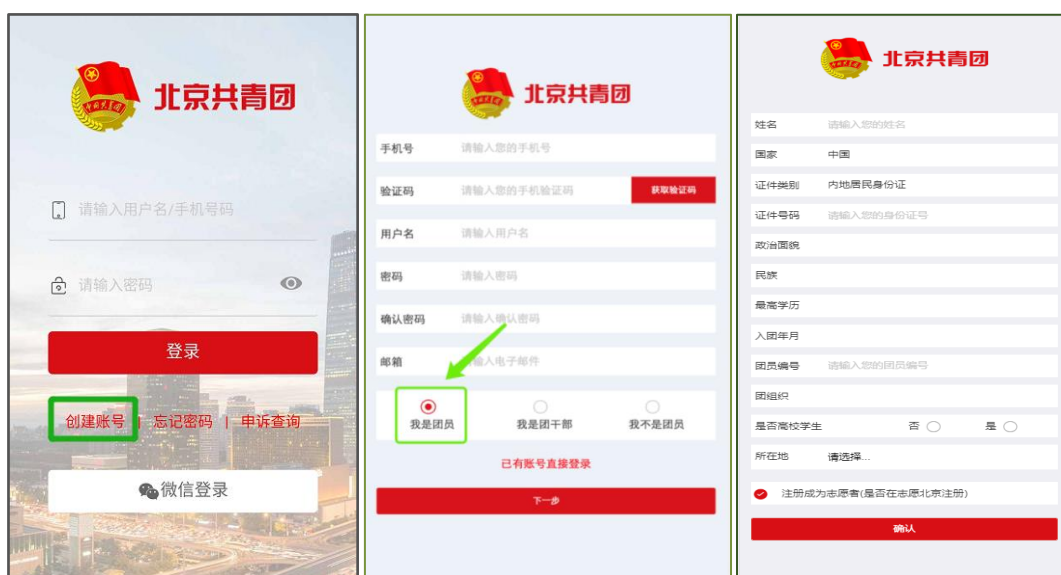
北京共青团

请输入用户名/手机号码

请输入密码

登录

创建账号 | 忘记密码 | 申诉查询

微信登录

北京共青团

手机号 请输入您的手机号

验证码 请输入您的手机验证码 获取验证码

用户名 请输入用户名

密码 请输入密码

确认密码 请输入确认密码

邮箱 请输入电子邮件

我是团员 我是团干部 我不是团员

已有账号直接登录

下一步

北京共青团

| | |
|---|---|
| 姓名 | 请输入您的姓名 |
| 国家 | 中国 |
| 证件类别 | 内地居民身份证 |
| 证件号码 | 请输入您的身份证号 |
| 政治面貌 | |
| 民族 | |
| 最高学历 | |
| 入团年月 | |
| 团员编号 | 请输入您的团员编号 |
| 团组织 | |
| 是否高校学生 | 否 是 |
| 所在地 | 请选择... |

注册成为志愿者(是否在志愿北京注册)

确认